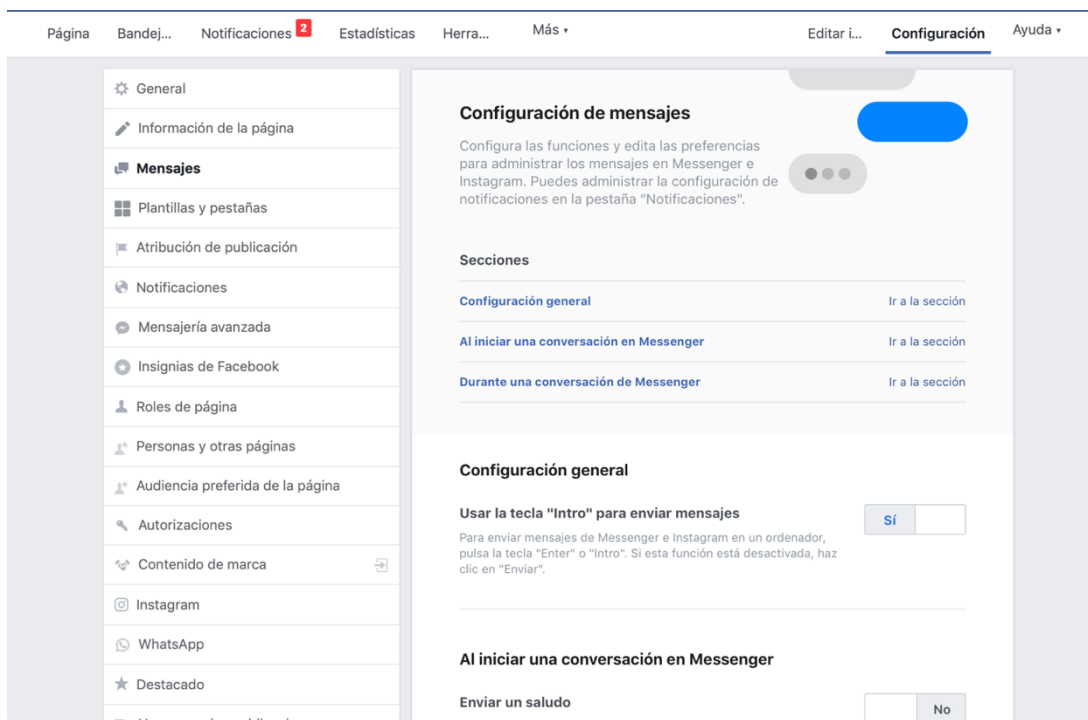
Página Bandej... Notificaciones 2 Estadísticas Herra... Más ▾ Editar i... Configuración Ayuda ▾

General
Información de la página
Mensajes
Plantillas y pestañas
Atribución de publicación
Notificaciones
Mensajería avanzada
Insignias de Facebook
Roles de página
Personas y otras páginas
Audiencia preferida de la página
Autorizaciones
Contenido de marca
Instagram
WhatsApp
Destacado
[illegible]

Configuración de mensajes

Configura las funciones y edita las preferencias para administrar los mensajes en Messenger e Instagram. Puedes administrar la configuración de notificaciones en la pestaña "Notificaciones".

Secciones

Configuración general Ir a la sección
Al iniciar una conversación en Messenger Ir a la sección
Durante una conversación de Messenger Ir a la sección

Configuración general

Usar la tecla "Intro" para enviar mensajes
Sí
Para enviar mensajes de Messenger e Instagram en un ordenador, pulsa la tecla "Enter" o "Intro". Si esta función está desactivada, haz clic en "Enviar".

Al iniciar una conversación en Messenger

Enviar un saludo
No